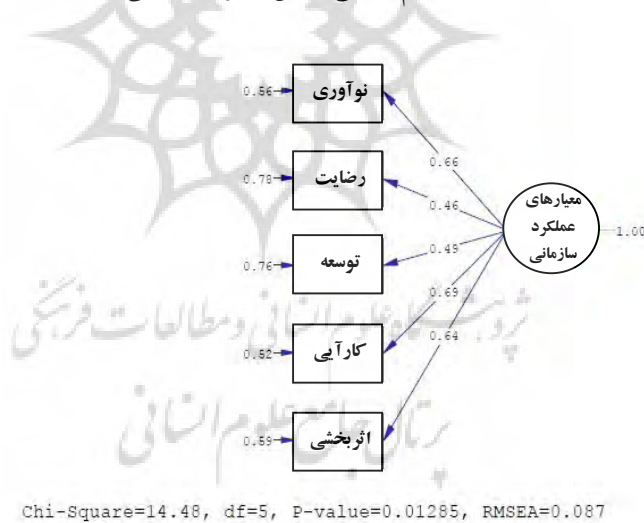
0.56 نوآوری
0.78 رضایت
0.76 توسعه
0.52 کارآیی
0.59 اثربخشی

0.66
0.46
0.49
0.69
0.64

معیارهای عملکرد سازمانی
1.00

پژوهشگاه علوم انسانی و مطالعات فرهنگی
پرتال جامع علوم انسانی

Chi-Square=14.48, df=5, P-value=0.01285, RMSEA=0.087